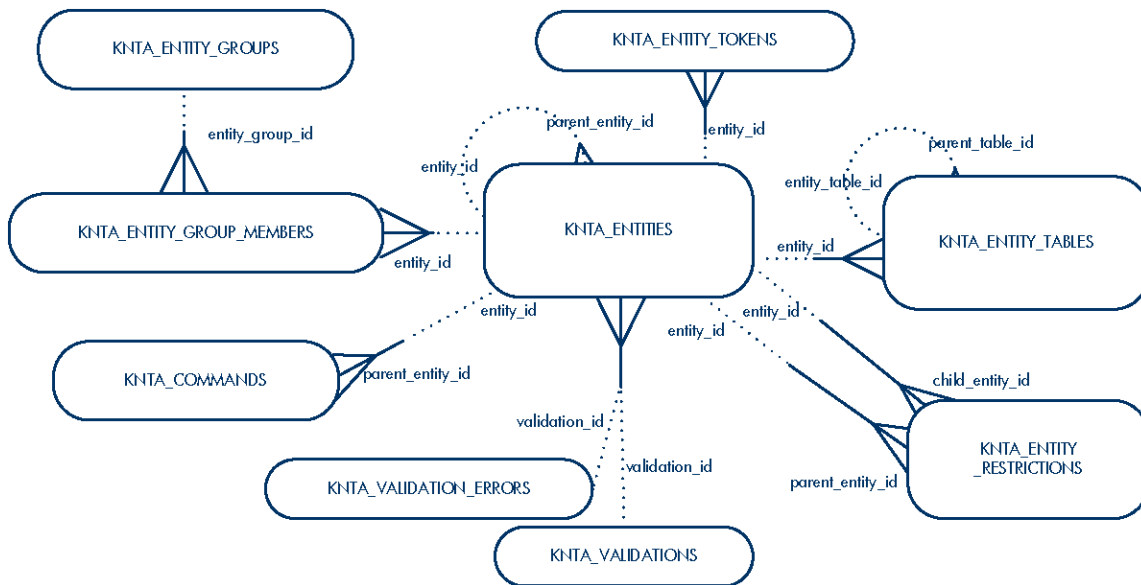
KNTA_ENTITY_GROUPS

KNTA_ENTITY_TOKENS

entity_group_id

parent_entity_id

entity_id

parent_table_id

entity_id

entity_table_id

KNTA_ENTITY_GROUP_MEMBERS

KNTA_ENTITIES

entity_id

KNTA_ENTITY_TABLES

entity_id

entity_id

entity_id

entity_id

KNTA_COMMANDS

parent_entity_id

child_entity_id

validation_id

KNTA_ENTITY _RESTRICTIONS

validation_id

KNTA_VALIDATION_ERRORS

parent_entity_id

KNTA_VALIDATIONS